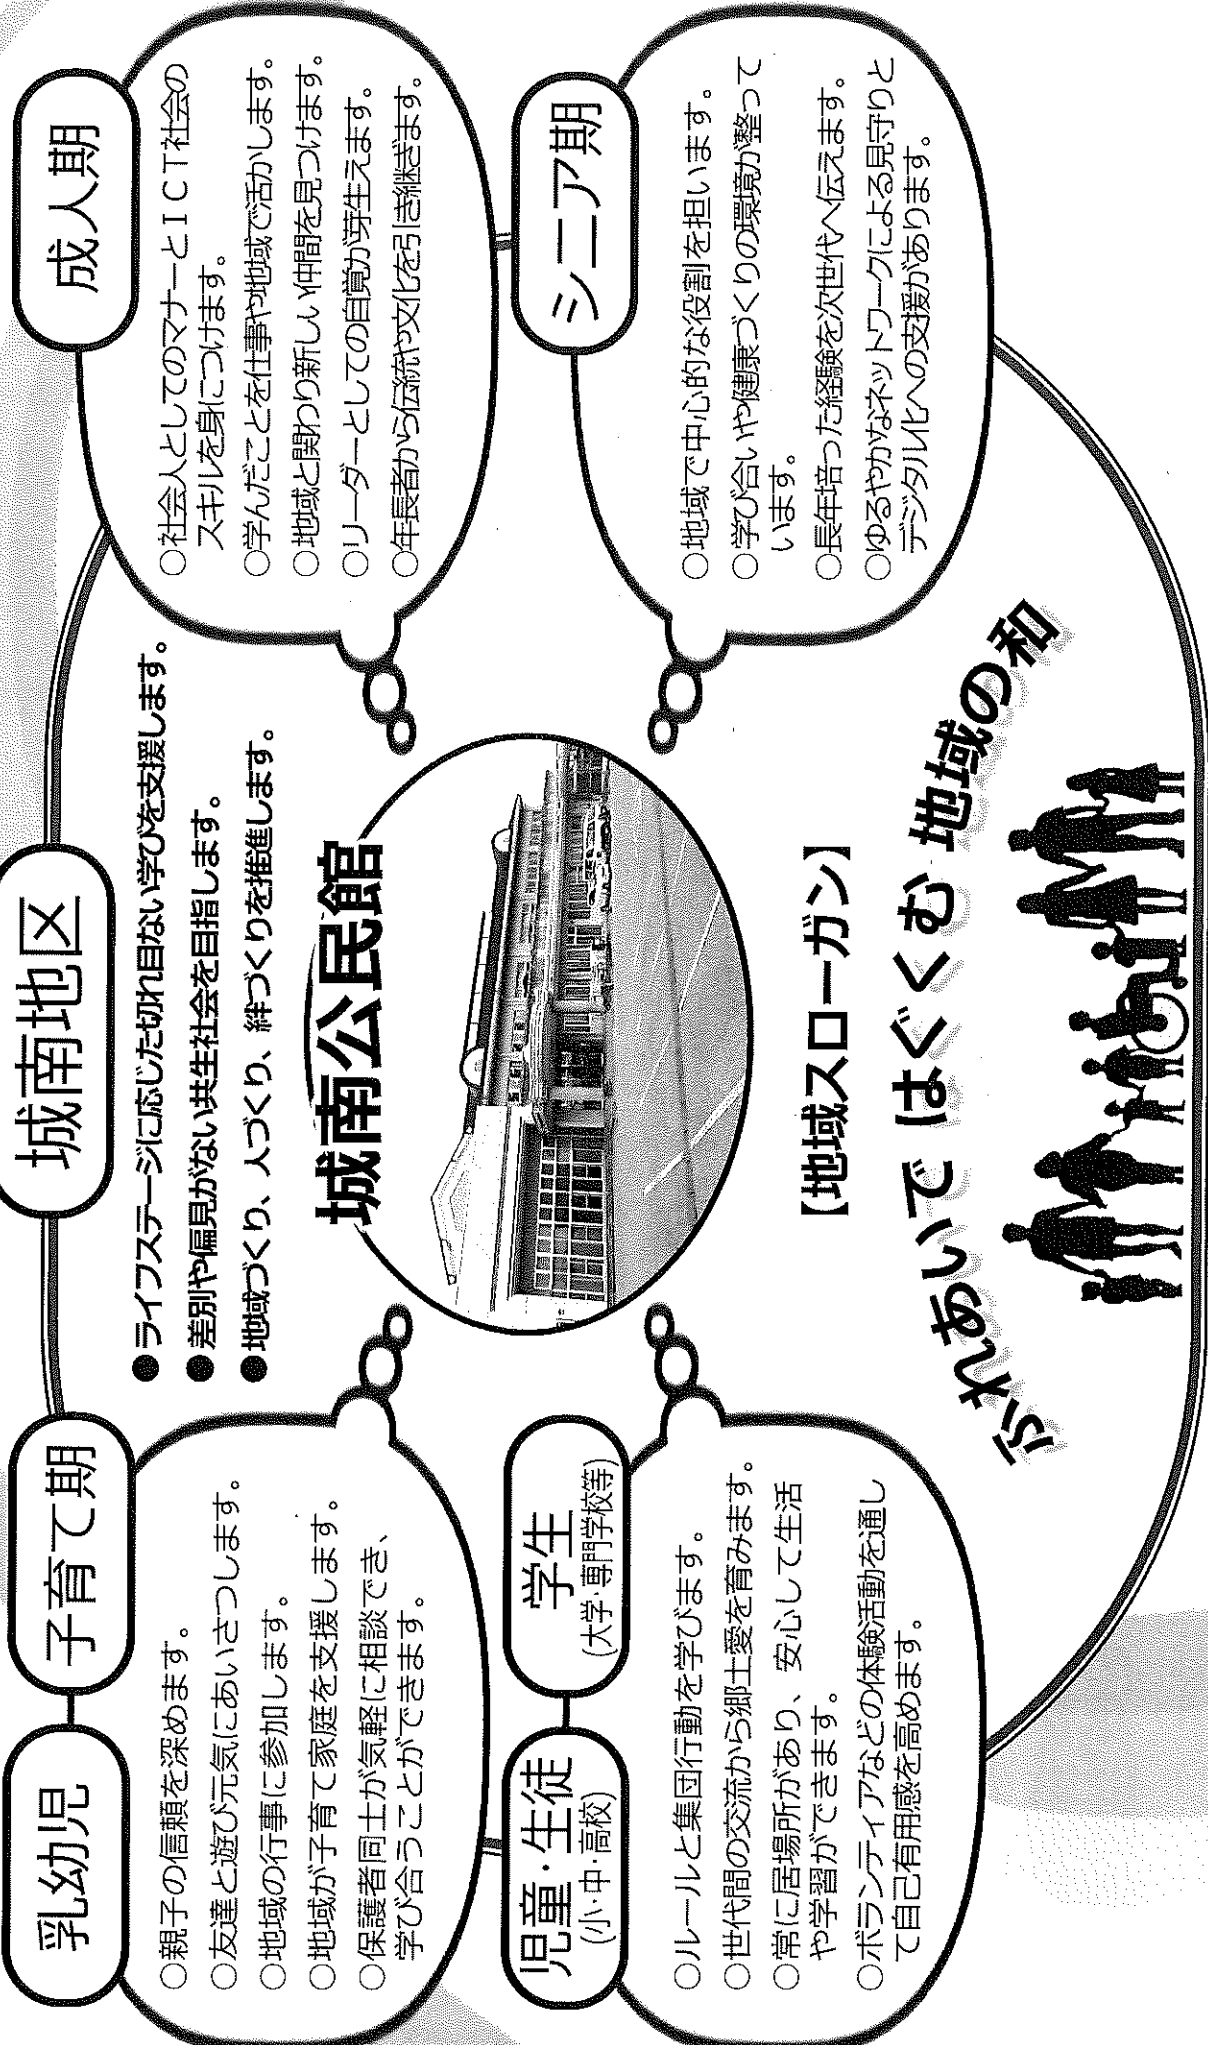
城南地区

●ライフステージに応じた切れ目ない学びを支援します。
●差別や偏見がない共生社会を目指します。
●地域づくり、人づくり、絆づくりを推進します。

城南公民館

乳幼児　子育て期

○親子の信頼を深めます。
○友達と遊び元気にあいさつします。
○地域の行事に参加します。
○地域が子育て家庭を支援します。
○保護者同士が気軽に相談でき、学び合うことができます。

児童・生徒（小・中・高校）　学生（大学・専門学校等）

○ルールと集団行動を学びます。
○世代間の交流から郷土愛を育みます。
○常に居場所があり、安心して生活や学習ができます。
○ボランティアなどの体験活動を通して自己有用感を高めます。

成人期

○社会人としてのマナーとICT社会のスキルを身につけます。
○学んだことを仕事や地域で活かします。
○地域と関わり新しい仲間を見つけます。
○リーダーとしての自覚が芽生えます。
○年長者から伝統や文化を引き継ぎます。

シニア期

○地域で中心的な役割を担います。
○学び合いや健康づくりの環境が整っています。
○長年培った経験を次世代へ伝えます。
○ゆるやかなネットワークによる見守りとデジタル化への支援があります。

【地域スローガン】
ふれあいで はぐくむ 地域の和